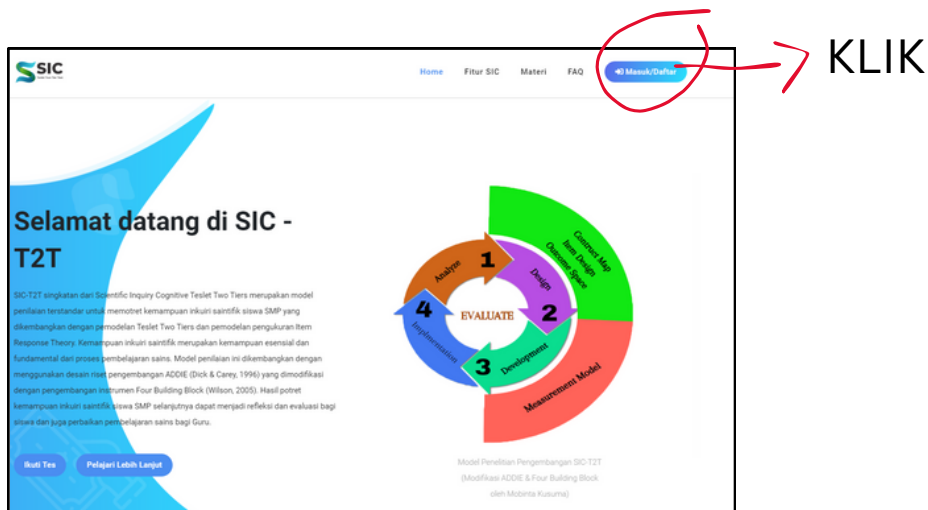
SIC

Home Fitur SIC Materi FAQ Masuk/Daftar

KLIK

Selamat datang di SIC - T2T

SIC-T2T singkatan dari Scientific Inquiry Cognitive Teslet Two Tiers merupakan model penilaian terstandar untuk memotret kemampuan inkuiri saintifik siswa SMP yang dikembangkan dengan pemodelan Teslet Two Tiers dan pemodelan pengukuran Item Response Theory. Kemampuan inkuiri saintifik merupakan kemampuan esensial dan fundamental dari proses pembelajaran sains. Model penilaian ini dikembangkan dengan menggunakan desain riset pengembangan ADDIE (Dick & Carey, 1996) yang dimodifikasi dengan pengembangan instrumen Four Building Block (Wilson, 2005). Hasil potret kemampuan inkuiri saintifik siswa SMP selanjutnya dapat menjadi refleksi dan evaluasi bagi siswa dan juga perbaikan pembelajaran sains bagi Guru.

Ikuti Tes Pelajari Lebih Lanjut

Analyze 1 Design 2 Development 3 Implementation 4 EVALUATE

Construct Map Item Design Outcome Space

Measurement Model

Model Penelitian Pengembangan SIC-T2T (Modifikasi ADDIE & Four Building Block oleh Mobinta Kusuma)